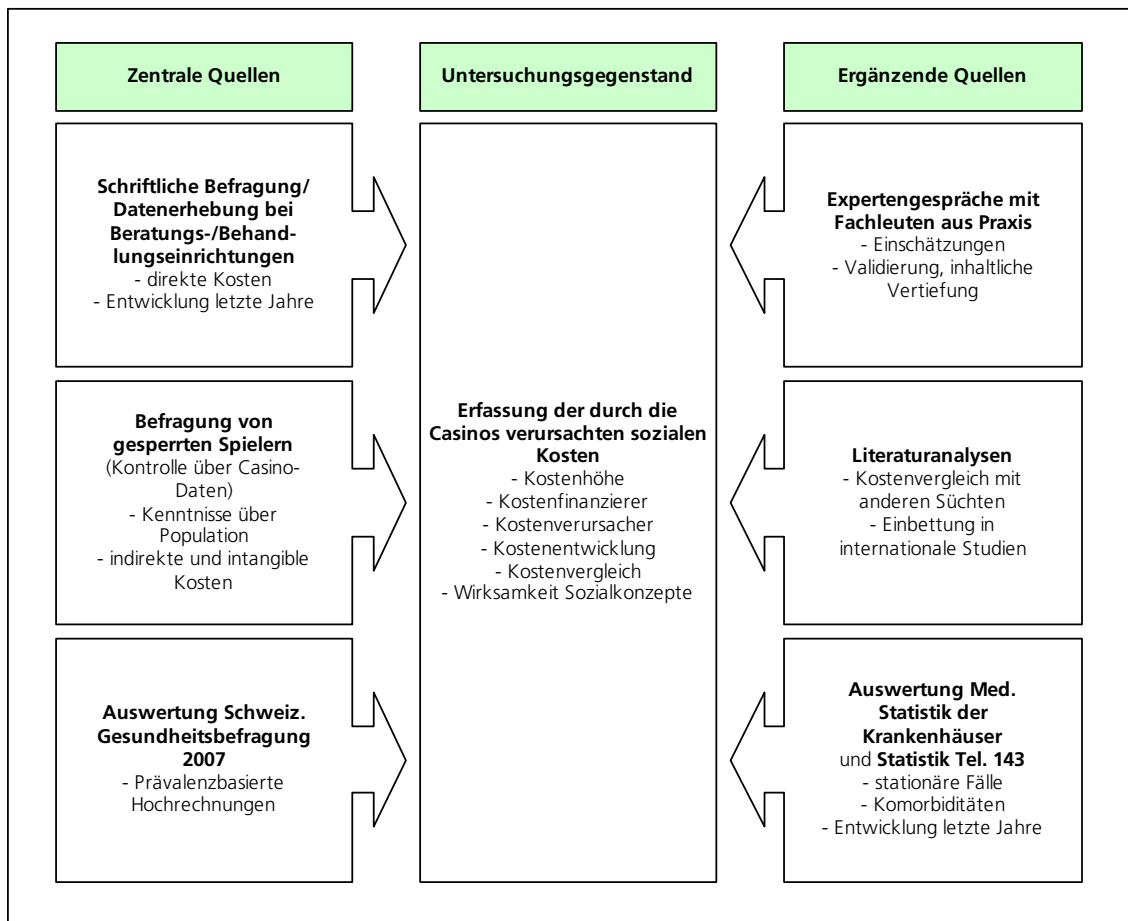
Zentrale Quellen

Untersuchungsgegenstand

Ergänzende Quellen

Schriftliche Befragung/ Datenerhebung bei Beratungs-/Behandlungseinrichtungen
- direkte Kosten
- Entwicklung letzte Jahre

Befragung von gesperrten Spielern
(Kontrolle über Casino-Daten)
- Kenntnisse über Population
- indirekte und intangible Kosten

Auswertung Schweiz. Gesundheitsbefragung 2007
- Prävalenzbasierte Hochrechnungen

Erfassung der durch die Casinos verursachten sozialen Kosten
- Kostenhöhe
- Kostenfinanzierer
- Kostenverursacher
- Kostenentwicklung
- Kostenvergleich
- Wirksamkeit Sozialkonzepte

Expertengespräche mit Fachleuten aus Praxis
- Einschätzungen
- Validierung, inhaltliche Vertiefung

Literaturanalysen
- Kostenvergleich mit anderen Süchten
- Einbettung in internationale Studien

Auswertung Med. Statistik der Krankenhäuser und Statistik Tel. 143
- stationäre Fälle
- Komorbiditäten
- Entwicklung letzte Jahre